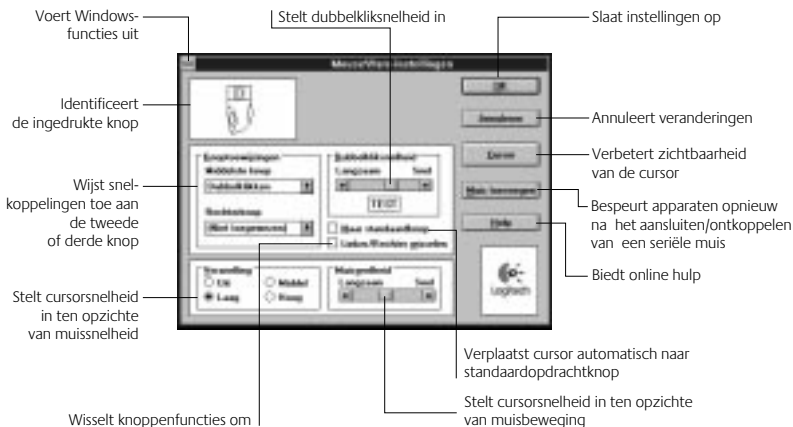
Voert Windowsfuncties uit

Stelt dubbelkliksnelheid in

Slaat instellingen op

MouseWare-instellingen

OK

Identificeert de ingedrukte knop

Annuleren

Annuleert veranderingen

Knoptoewijzingen

Middelste knop

Dubbelklikken

Rechterknop

Niet toegewezen

Dubbelkliksnelheid

Langzaam

Snel

TEST

Zoom

Verbetert zichtbaarheid van de cursor

Wijst snelkoppelingen toe aan de tweede of derde knop

Muis toevoegen

Bespeurt apparaten opnieuw na het aansluiten/ontkoppelen van een seriële muis

Help

Naar standaardknop

Links/Rechts omwisselen

Biedt online hulp

Versnelling

Uit

Laag

Middel

Hoog

Muissnelheid

Langzaam

Snel

Logitech

Stelt cursorsnelheid in ten opzichte van muissnelheid

Verplaatst cursor automatisch naar standaardopdrachtknop

Wisselt knoppenfuncties om

Stelt cursorsnelheid in ten opzichte van muisbeweging